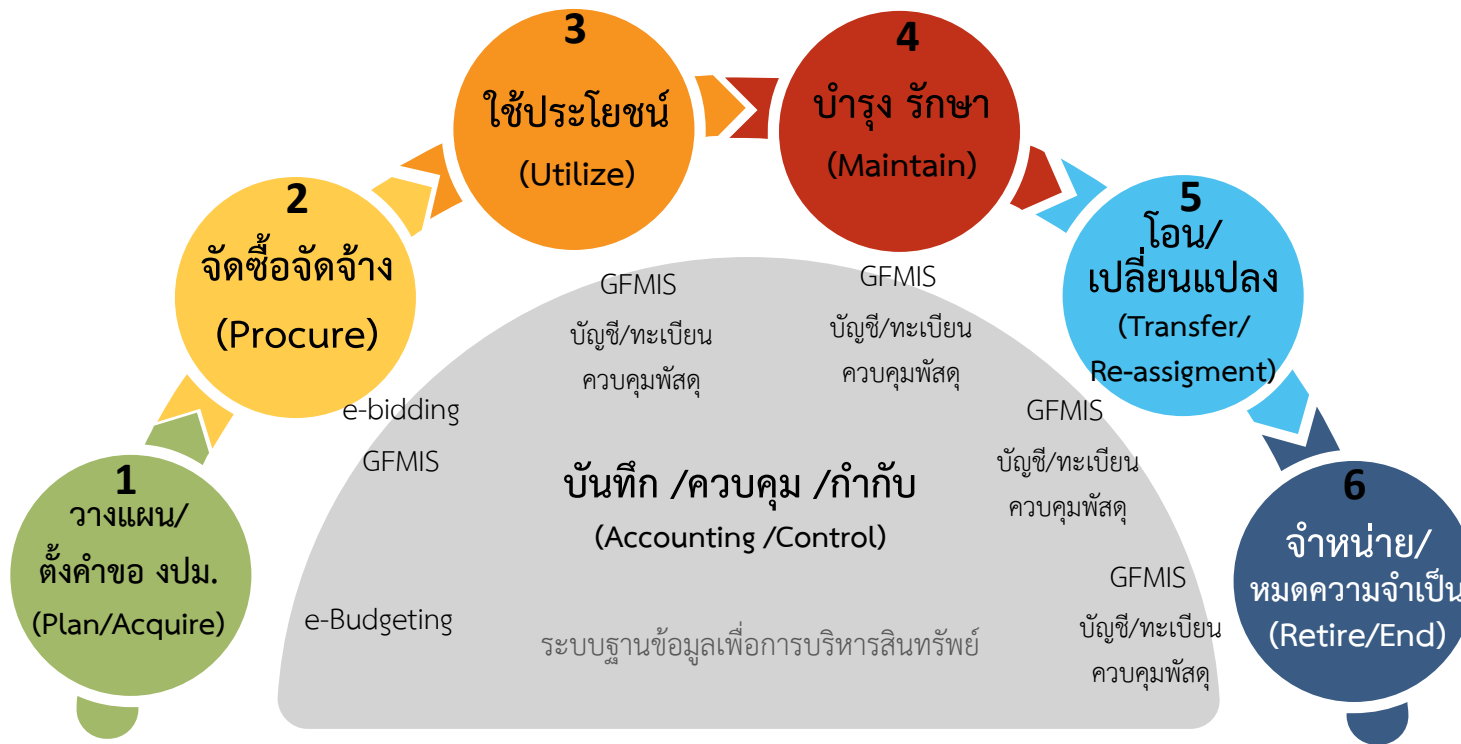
1
วางแผน/
ตั้งคำขอ งปม.
(Plan/Acquire)

2
จัดซื้อจัดจ้าง
(Procure)

3
ใช้ประโยชน์
(Utilize)

4
บำรุง รักษา
(Maintain)

5
โอน/
เปลี่ยนแปลง
(Transfer/
Re-assigment)

6
จำหน่าย/
หมดความจำเป็น
(Retire/End)

e-bidding
GFMIS

GFMIS
บัญชี/ทะเบียน
ควบคุมพัสดุ

GFMIS
บัญชี/ทะเบียน
ควบคุมพัสดุ

GFMIS
บัญชี/ทะเบียน
ควบคุมพัสดุ

บันทึก /ควบคุม /กำกับ
(Accounting /Control)

GFMIS
บัญชี/ทะเบียน
ควบคุมพัสดุ

e-Budgeting

ระบบฐานข้อมูลเพื่อการบริหารสินทรัพย์